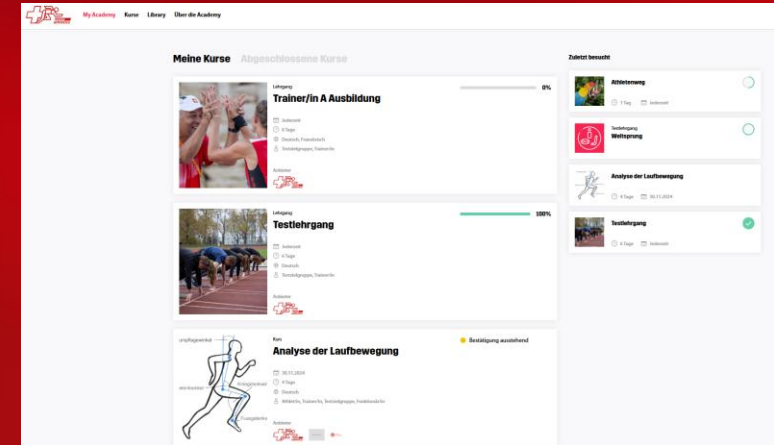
My Academy Kurse Library Über die Academy

Meine Kurse Abgeschlossene Kurse

Lehrgang
Trainer/in A Ausbildung
0%
Jederzeit
0 Tage
Deutsch, Französisch
Bestätigungen, Trainer/in
Anbieter

Lehrgang
Testlehrgang
100%
Jederzeit
0 Tage
Deutsch
Bestätigungen, Trainer/in
Anbieter

Kurs
Analyse der Laufbewegung
Bestätigung ausstehend
30.11.2024
4 Tage
Deutsch
Athlet/in, Trainer/in, Bestätigungen, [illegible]
Anbieter

Zuletzt besucht

Athletenweg
1 Tag Jederzeit

Testlehrgang
Weitsprung

Analyse der Laufbewegung
0 Tage 30.11.2024

Testlehrgang
0 Tage Jederzeit